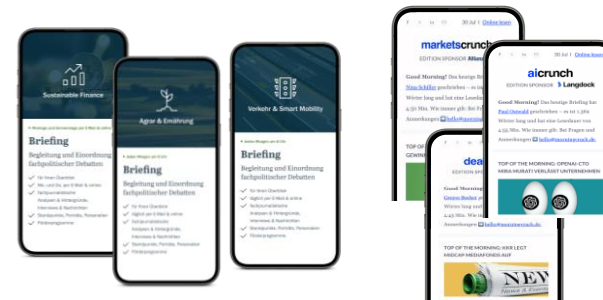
Sustainable Finance

Briefing

Begleitung und Einordnung fachpolitischer Debatten

Agrar & Ernährung

Briefing

Begleitung und Einordnung fachpolitischer Debatten

Verkehr & Smart Mobility

Briefing

Begleitung und Einordnung fachpolitischer Debatten

30 Jul | Online lesen

marketscrunch

EDITION SPONSOR Allianz

Good Morning! Das heutige Briefing hat Nina Schiller geschrieben – es ist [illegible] Wörter lang und hat eine Lesedauer von 4:30 Min. Wir immer gilt: Bei Fragen und Anmerkungen hallo@mainmarkets.de.

aicrunch

EDITION SPONSOR Langdock

Good Morning! Das heutige Briefing hat Paul Ostwald geschrieben – es ist 1.369 Wörter lang und hat eine Lesedauer von 4:55 Min. Wie immer gilt: Bei Fragen und Anmerkungen hallo@mainmarkets.de.

TOP OF THE MORNING: OPENAI-CTO MIRA MURATI VERLÄSST UNTERNEHMEN

dea

EDITION SPONSOR

TOP OF THE MORNING: KKR LEGT MIDCAP MEDIAFONDS AUF

NEW